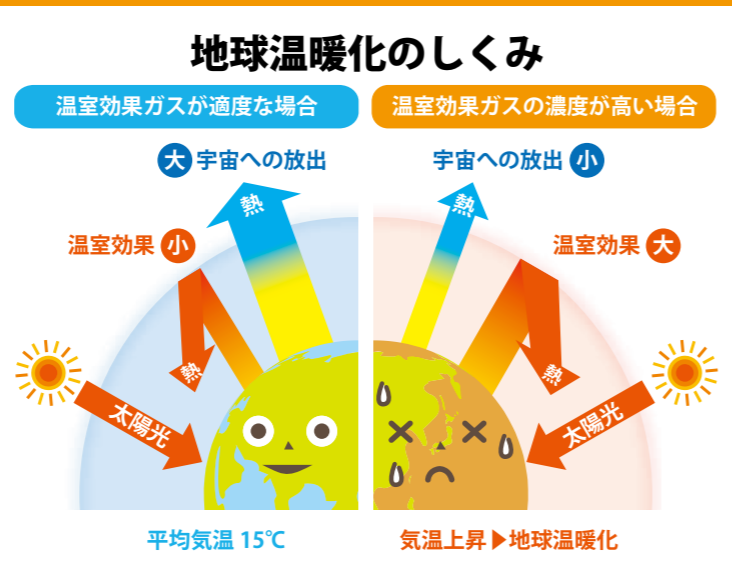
地球温暖化のしくみ

温室効果ガスが適度な場合

大 宇宙への放出

熱

温室効果 小

熱

太陽光

平均気温 15℃

温室効果ガスの濃度が高い場合

宇宙への放出 小

熱

温室効果 大

熱

太陽光

気温上昇 ▶ 地球温暖化